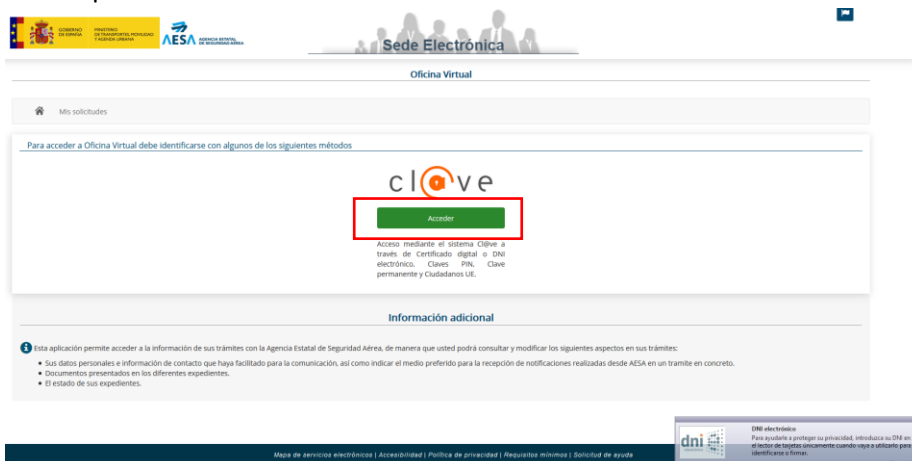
GOBIERNO DE ESPAÑA MINISTERIO DE TRANSPORTES, MOVILIDAD Y AGENDA URBANA AESA AGENCIA ESTATAL DE SEGURIDAD AÉREA

Sede Electrónica

Oficina Virtual

Mis solicitudes

Para acceder a Oficina Virtual debe identificarse con algunos de los siguientes métodos

cl@ve

Acceder

Acceso mediante el sistema Cl@ve a través de Certificado digital o DNI electrónico, Claves PIN, Clave permanente y Ciudadanos UE.

Información adicional

Esta aplicación permite acceder a la información de sus trámites con la Agencia Estatal de Seguridad Aérea, de manera que usted podrá consultar y modificar los siguientes aspectos en sus trámites:

- Sus datos personales e información de contacto que haya facilitado para la comunicación, así como indicar el medio preferido para la recepción de notificaciones realizadas desde AESA en un tramite en concreto.
- Documentos presentados en los diferentes expedientes.
- El estado de sus expedientes.

Mapa de servicios electrónicos | Accesibilidad | Política de privacidad | Requisitos mínimos | Solicitud de ayuda

dni

DNI electrónico
Para ayudarle a proteger su privacidad, introduzca su DNI en el lector de tarjetas únicamente cuando vaya a utilizarlo para identificarse o firmar.